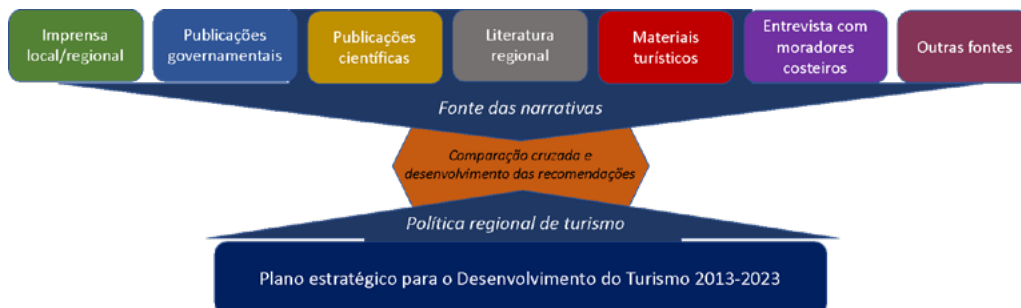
Imprensa local/regional

Publicações governamentais

Publicações científicas

Literatura regional

Materiais turísticos

Entrevista com moradores costeiros

Outras fontes

Fonte das narrativas

Comparação cruzada e desenvolvimento das recomendações

Política regional de turismo

Plano estratégico para o Desenvolvimento do Turismo 2013-2023